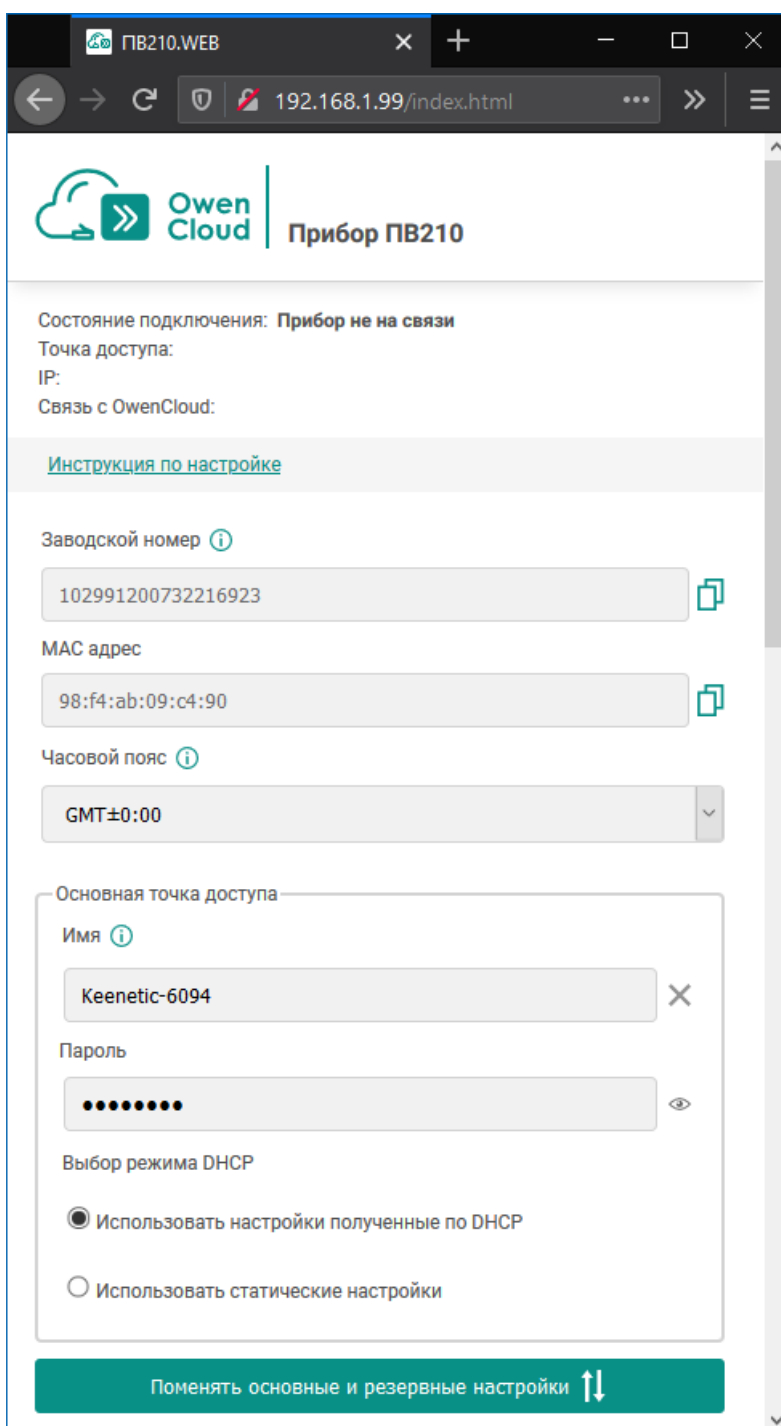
ПВ210.WEB

192.168.1.99/index.html

Owen Cloud

Прибор ПВ210

Состояние подключения: **Прибор не на связи**
Точка доступа:
IP:
Связь с OwenCloud:

Инструкция по настройке

Заводской номер

102991200732216923

MAC адрес

98:f4:ab:09:c4:90

Часовой пояс

GMT±0:00

Основная точка доступа

Имя

Keenetic-6094

Пароль

••••••••

Выбор режима DHCP

Использовать настройки полученные по DHCP

Использовать статические настройки

Поменять основные и резервные настройки